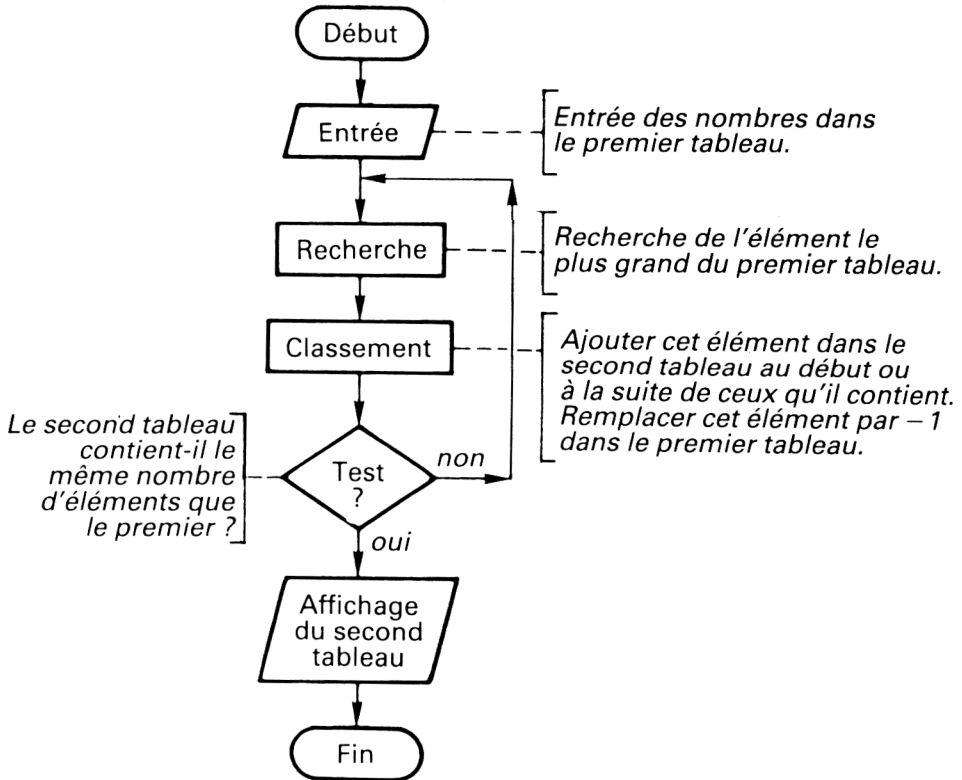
Début

Entrée

Entrée des nombres dans le premier tableau.

Recherche

Recherche de l'élément le plus grand du premier tableau.

Classement

Ajouter cet élément dans le second tableau au début ou à la suite de ceux qu'il contient. Remplacer cet élément par $-1$ dans le premier tableau.

Le second tableau contient-il le même nombre d'éléments que le premier ?

Test ?

non

oui

Affichage du second tableau

Fin